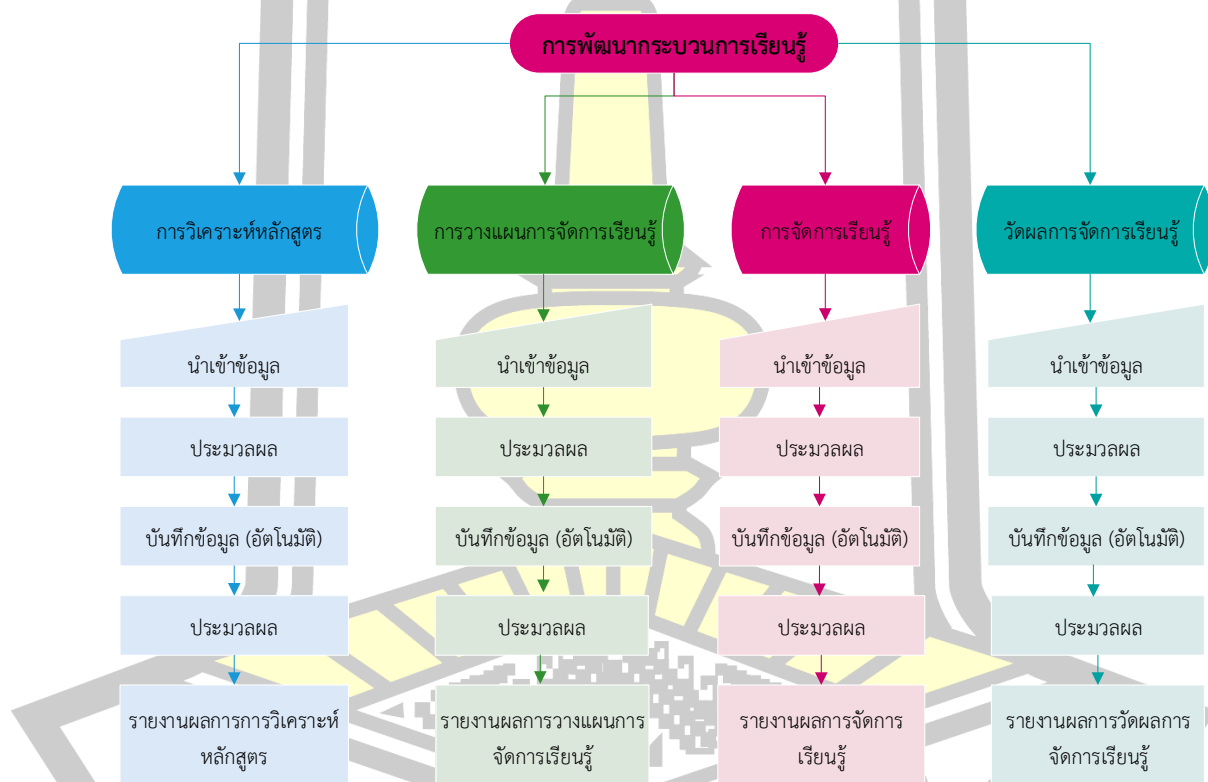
การพัฒนากระบวนการเรียนรู้

การวิเคราะห์หลักสูตร

นำเข้าข้อมูล

ประมวลผล

บันทึกข้อมูล (อัตโนมัติ)

ประมวลผล

รายงานผลการการวิเคราะห์หลักสูตร

การวางแผนการจัดการเรียนรู้

นำเข้าข้อมูล

ประมวลผล

บันทึกข้อมูล (อัตโนมัติ)

ประมวลผล

รายงานผลการวางแผนการจัดการเรียนรู้

การจัดการเรียนรู้

นำเข้าข้อมูล

ประมวลผล

บันทึกข้อมูล (อัตโนมัติ)

ประมวลผล

รายงานผลการจัดการเรียนรู้

วัดผลการจัดการเรียนรู้

นำเข้าข้อมูล

ประมวลผล

บันทึกข้อมูล (อัตโนมัติ)

ประมวลผล

รายงานผลการวัดผลการจัดการเรียนรู้